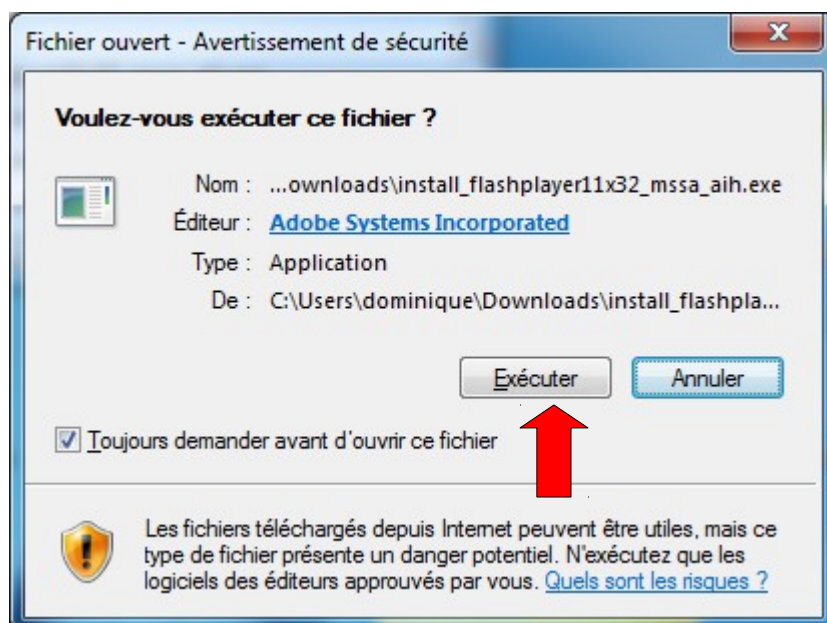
Fichier ouvert - Avertissement de sécurité

Voulez-vous exécuter ce fichier ?

Nom : ...ownloads\install_flashplayer11x32_mssa_aih.exe
Éditeur : Adobe Systems Incorporated
Type : Application
De : C:\Users\dominique\Downloads\install_flashpla...

Exécuter Annuler

Toujours demander avant d'ouvrir ce fichier

Les fichiers téléchargés depuis Internet peuvent être utiles, mais ce type de fichier présente un danger potentiel. N'exécutez que les logiciels des éditeurs approuvés par vous. Quels sont les risques ?